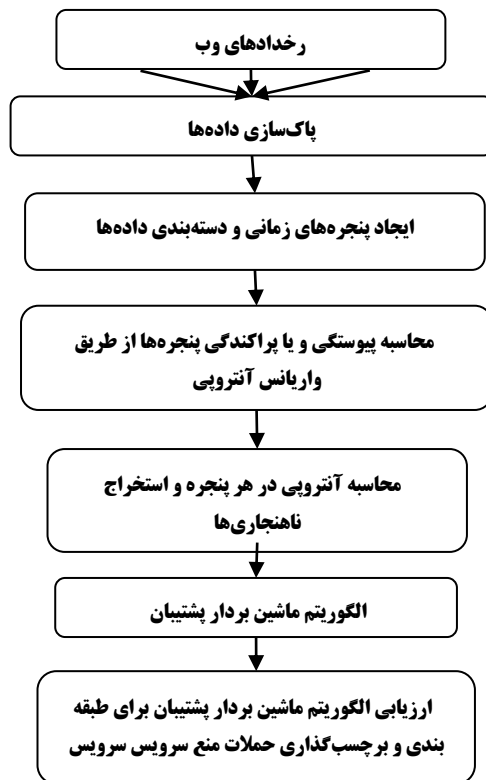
رخدادهای وب

پاک‌سازی داده‌ها

ایجاد پنجره‌های زمانی و دسته‌بندی داده‌ها

محاسبه پیوستگی و یا پراکندگی پنجره‌ها از طریق واریانس آنتروپی

محاسبه آنتروپی در هر پنجره و استخراج ناهنجاری‌ها

الگوریتم ماشین بردار پشتیبان

ارزیابی الگوریتم ماشین بردار پشتیبان برای طبقه بندی و برچسب‌گذاری حملات منع سرویس سرویس